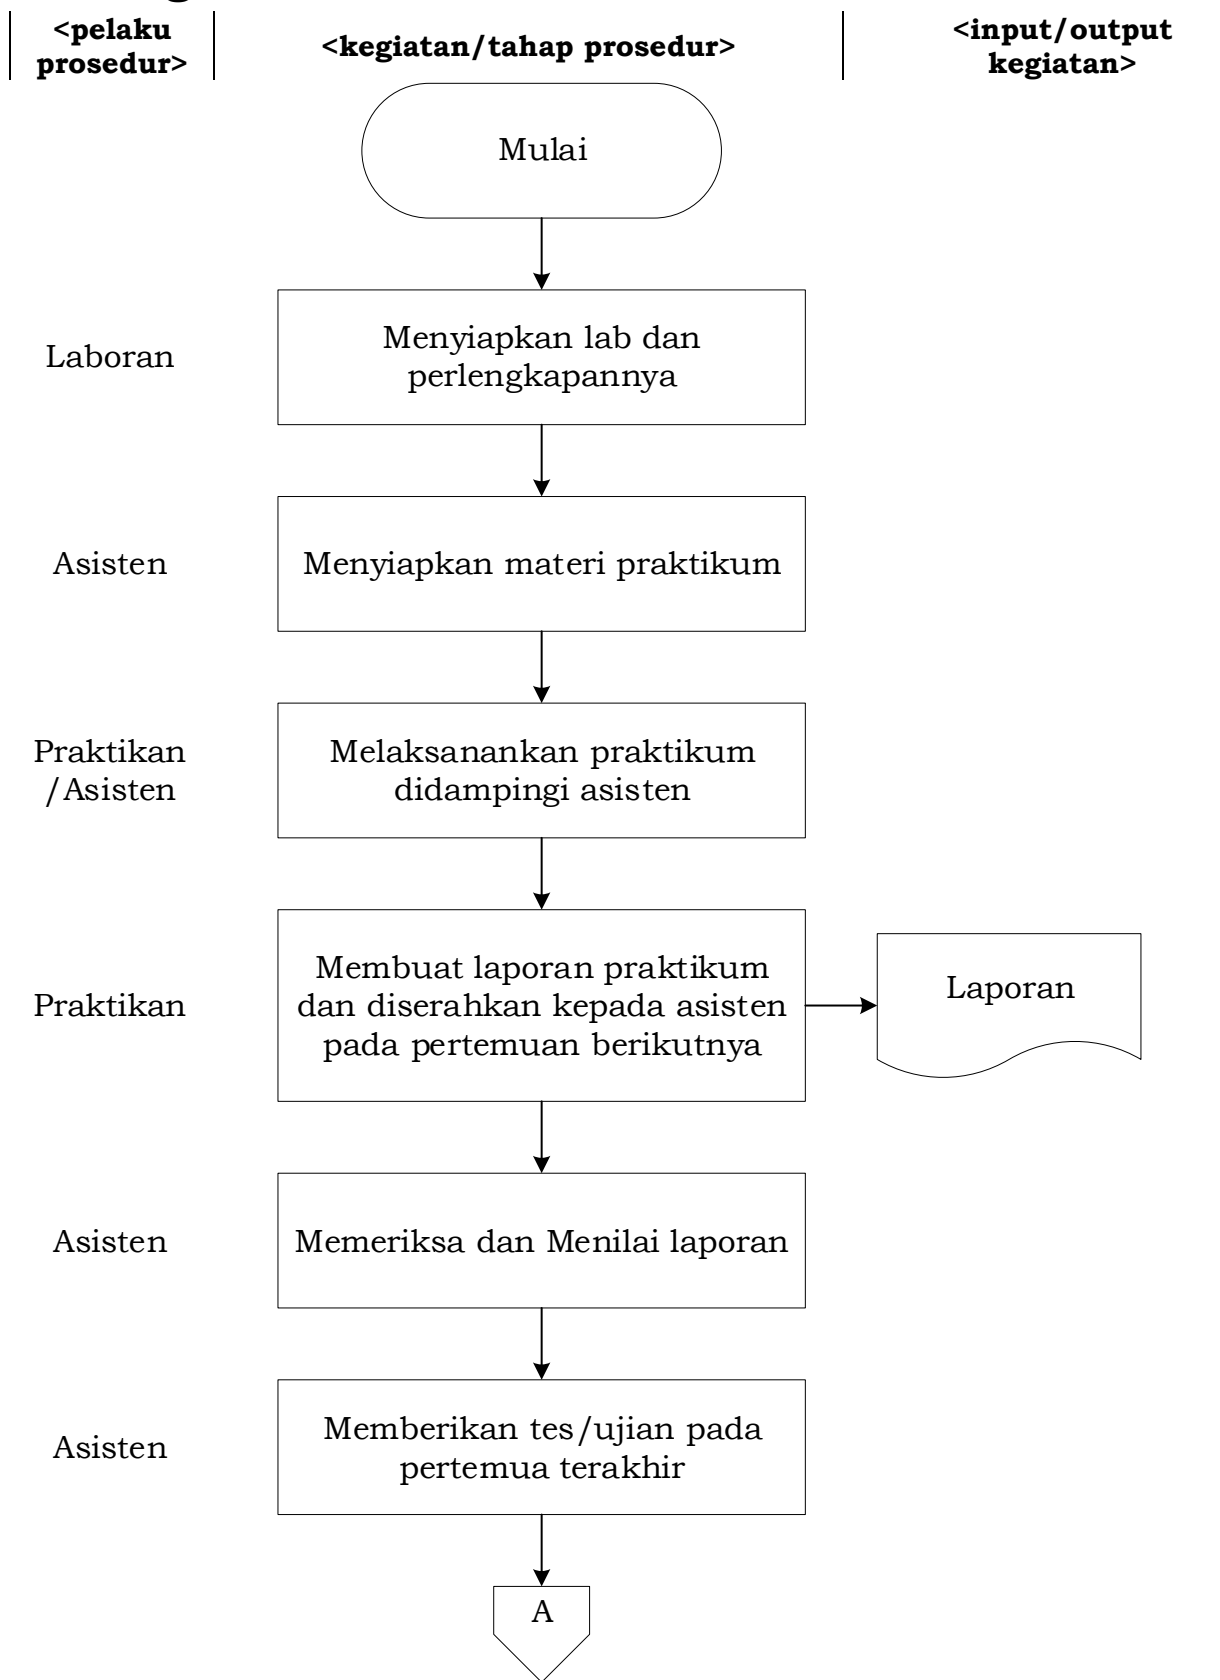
<pelaku prosedur>

<kegiatan/tahap prosedur>

<input/output kegiatan>

Mulai

Laboran

Menyiapkan lab dan perlengkapannya

Asisten

Menyiapkan materi praktikum

Praktikan /Asisten

Melaksananankan praktikum didampingi asisten

Praktikan

Membuat laporan praktikum dan diserahkan kepada asisten pada pertemuan berikutnya

Laporan

Asisten

Memeriksa dan Menilai laporan

Asisten

Memberikan tes/ujian pada pertemua terakhir

A